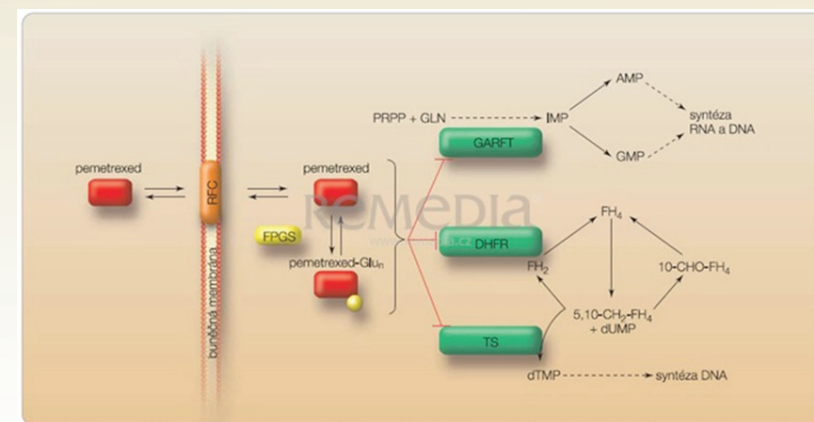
PRPP + GLN → IMP → AMP → syntéza RNA a DNA

GMP

GARFT

pemetrexed

RFC

pemetrexed

buněčná membrána

FPGS

pemetrexed-Glu$_n$

ReMEDIA

www.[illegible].cz

DHFR

$FH_4$

$FH_2$

$10\text{-}CHO\text{-}FH_4$

$5,10\text{-}CH_2\text{-}FH_4$ + dUMP

TS

dTMP → syntéza DNA